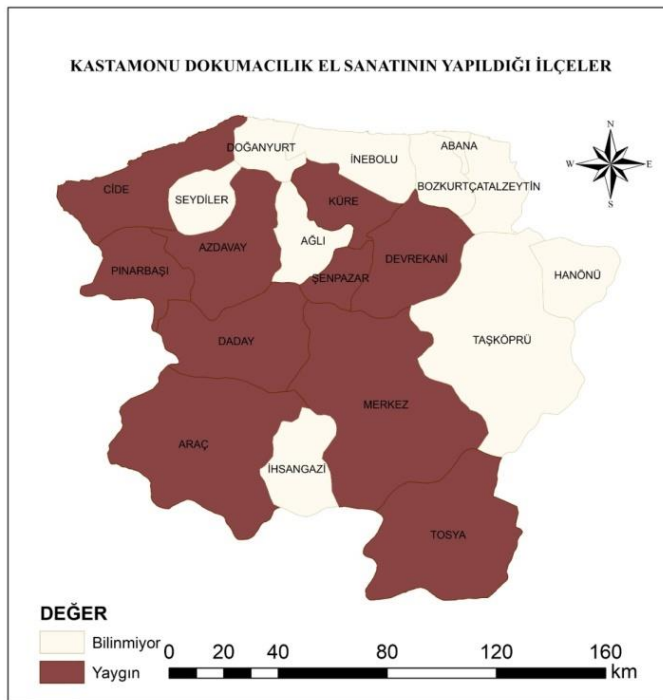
KASTAMONU DOKUMACILIK EL SANATININ YAPILDIĞI İLÇELER

N
W E
S

CİDE
DOĞANYURT
İNEBOLU
ABANA
SEYDİLER
KÜRE
BOZKURT
ÇATALZEYTİN
AZDAVAY
AĞLI
DEVREKANİ
PINARBAŞI
ŞENPAZAR
HANÖNÜ
DADAY
TAŞKÖPRÜ
MERKEZ
ARAÇ
İHSANGAZİ
TOSYA

DEĞER
Bilinmiyor
Yaygın

0 20 40 80 120 160
km